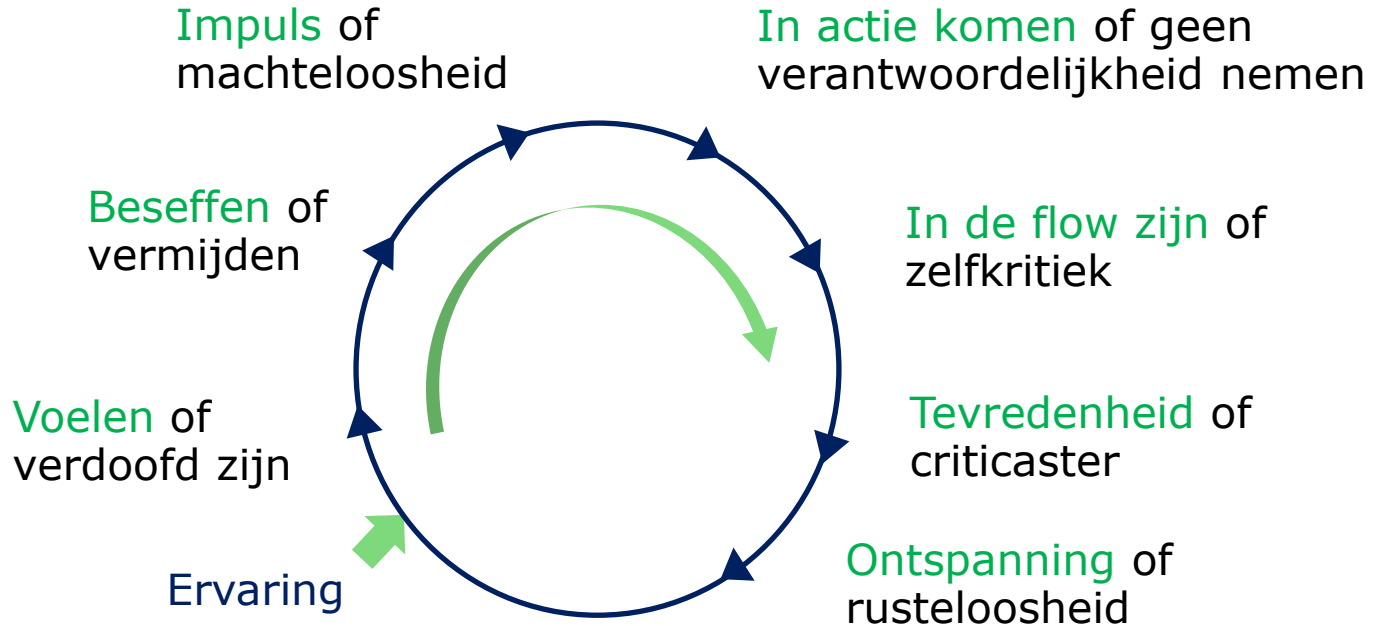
Impuls of machteloosheid

In actie komen of geen verantwoordelijkheid nemen

Beseffen of vermijden

In de flow zijn of zelfkritiek

Voelen of verdoofd zijn

Tevredenheid of criticaster

Ervaring

Ontspanning of rusteloosheid